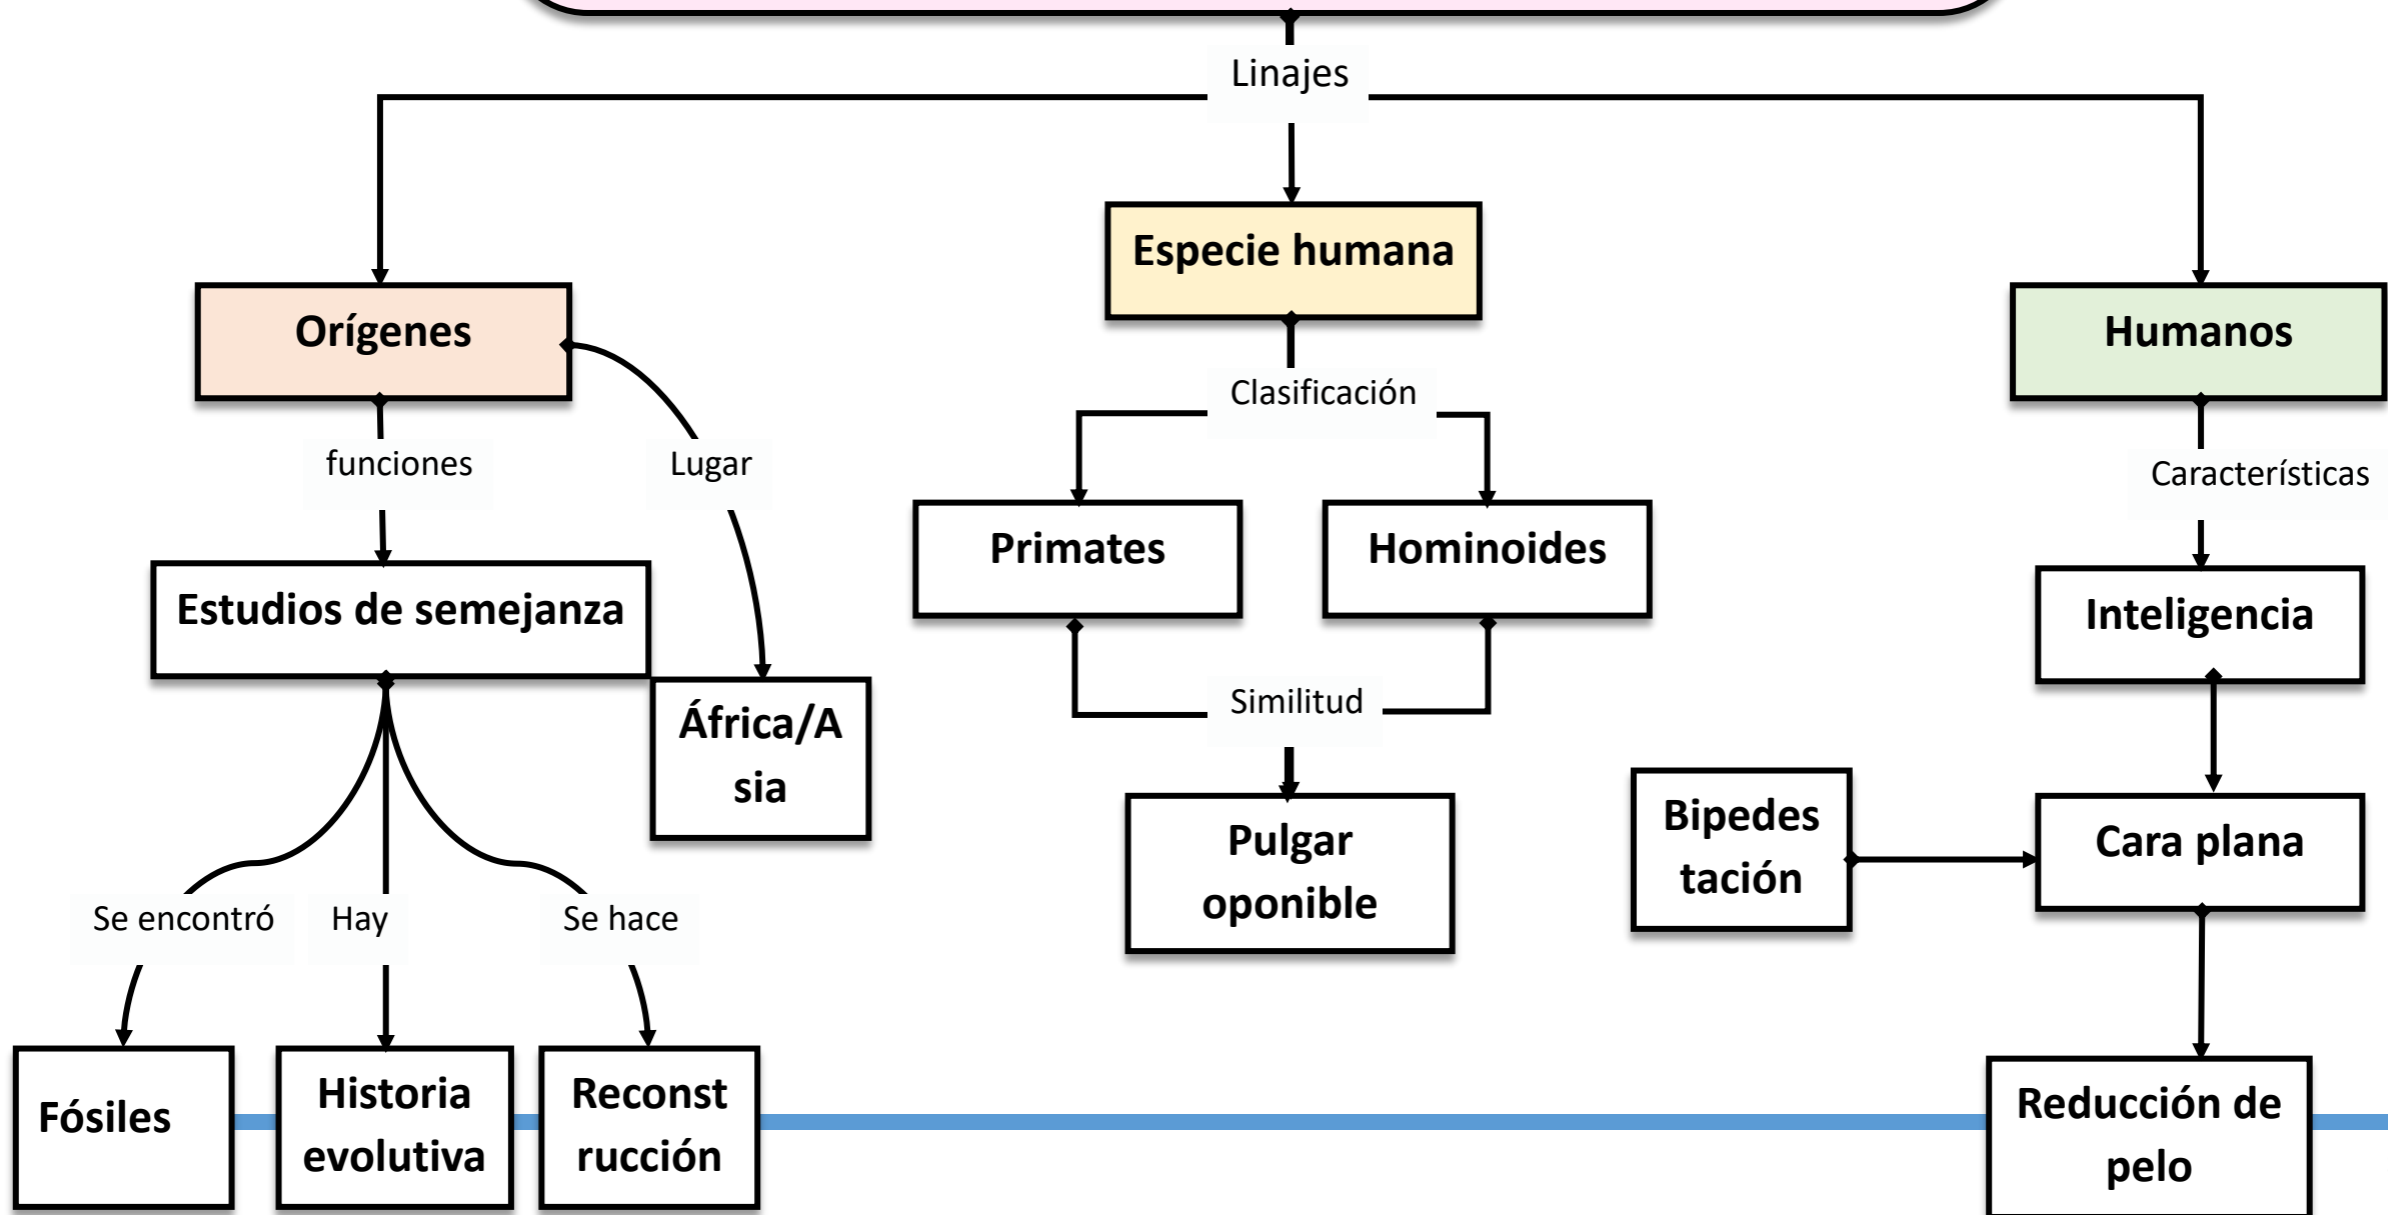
Linajes

Orígenes

funciones

Lugar

Estudios de semejanza

África/Asia

Se encontró

Hay

Se hace

Fósiles

Historia evolutiva

Reconstrucción

Especie humana

Clasificación

Primates

Hominoides

Similitud

Pulgar oponible

Humanos

Características

Inteligencia

Bipedestación

Cara plana

Reducción de pelo